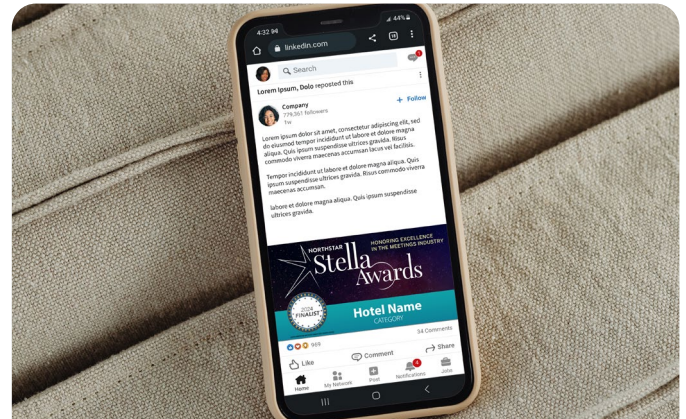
4:32 94
44%
linkedin.com
19
Search
Lorem ipsum, Dolo reposted this
Company
779,361 followers
1w
+ Follow
Lorem ipsum dolor sit amet, consectetur adipiscing elit, sed do eiusmod tempor incididunt ut labore et dolore magna aliqua. Quis ipsum suspendisse ultrices gravida. Risus commodo viverra maecenas accumsan lacus vel facilisis.

Tempor incididunt ut labore et dolore magna aliqua. Quis ipsum suspendisse ultrices gravida. Risus commodo viverra maecenas accumsan.

labore et dolore magna aliqua. Quis ipsum suspendisse ultrices gravida.

NORTHSTAR
HONORING EXCELLENCE IN THE MEETINGS INDUSTRY
Stella Awards
2024 FINALIST
Hotel Name
CATEGORY
969
54 Comments
Like
Comment
Share
Home
My Network
Post
Notifications
Jobs